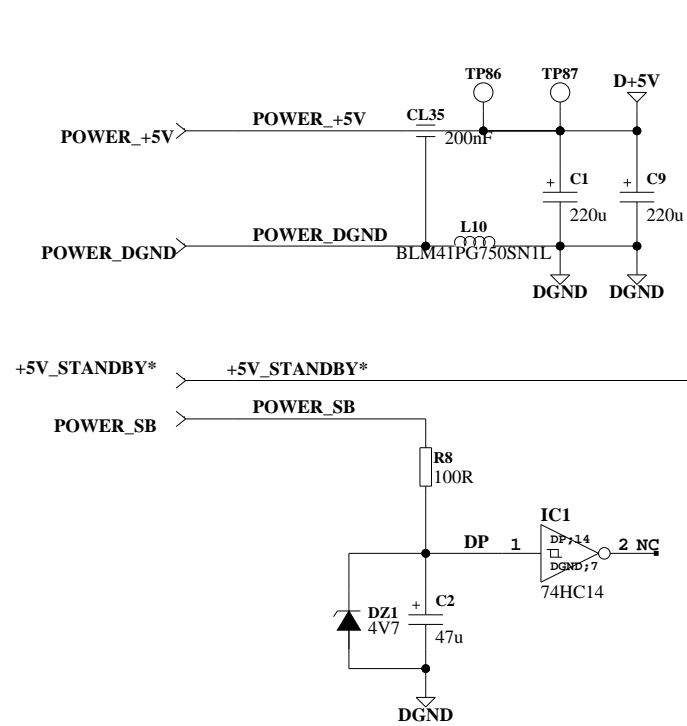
TP86
TP87
D+5V
POWER_+5V
POWER_+5V
CL35
200nF
+
C1
220u
+
C9
220u
POWER_DGND
POWER_DGND
L10
BLM41PG750SN1L
DGND
DGND

+5V_STANDBY*
+5V_STANDBY*
POWER_SB
POWER_SB
R8
100R
IC1
DP
1
DP;14
DGND;7
2
NC
74HC14
DZ1
4V7
+
C2
47u
DGND